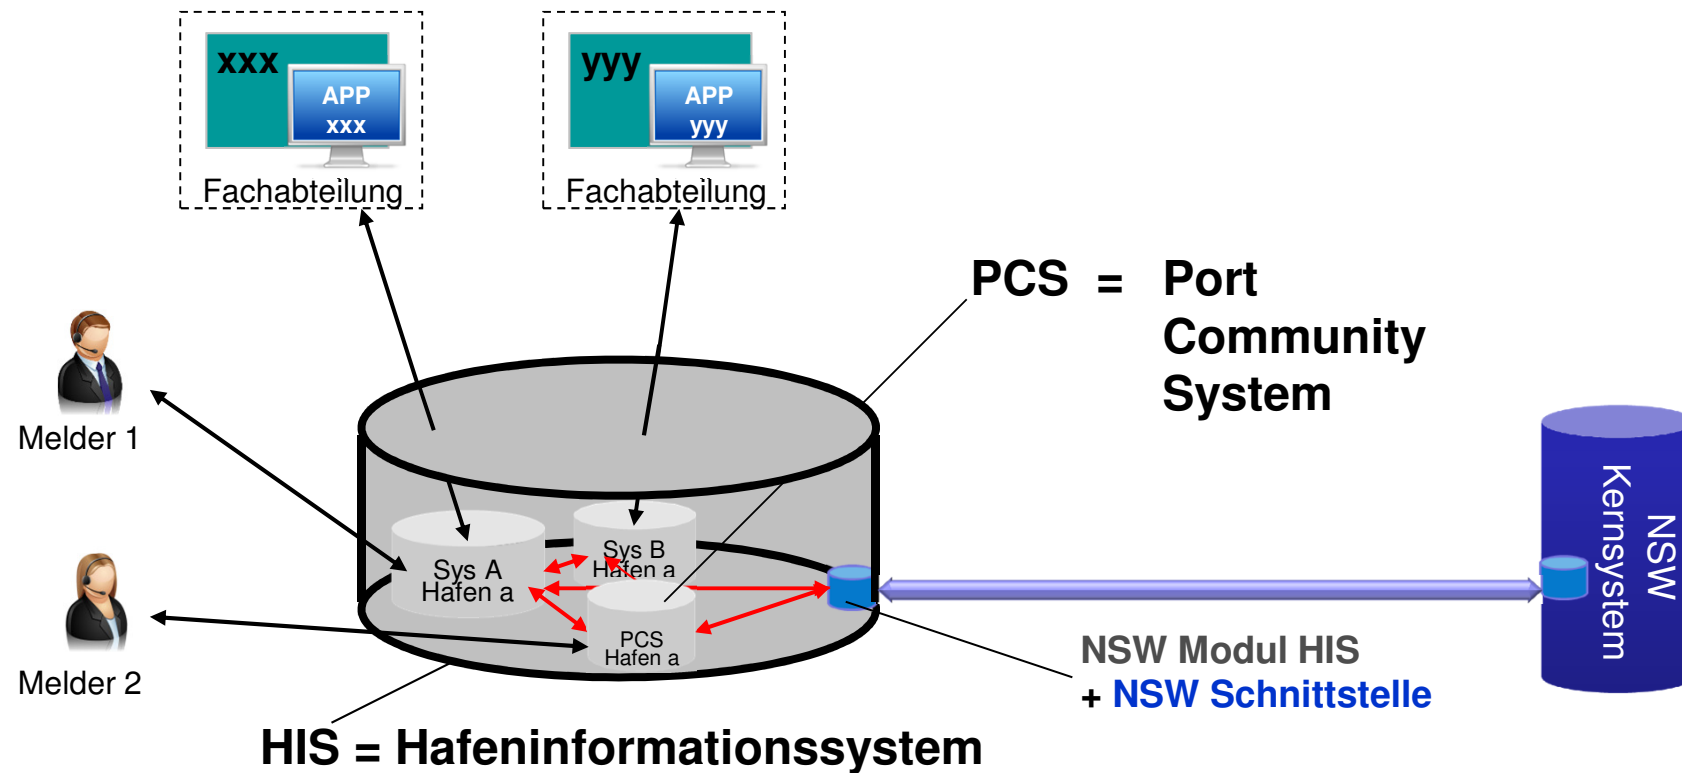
xxx

APP
xxx

Fachabteilung

yyy

APP
yyy

Fachabteilung

PCS = Port Community System

Melder 1

Melder 2

Sys A
Hafen a

Sys B
Hafen a

PCS
Hafen a

NSW Kernsystem

NSW Modul HIS
+ NSW Schnittstelle

HIS = Hafeninformationssystem